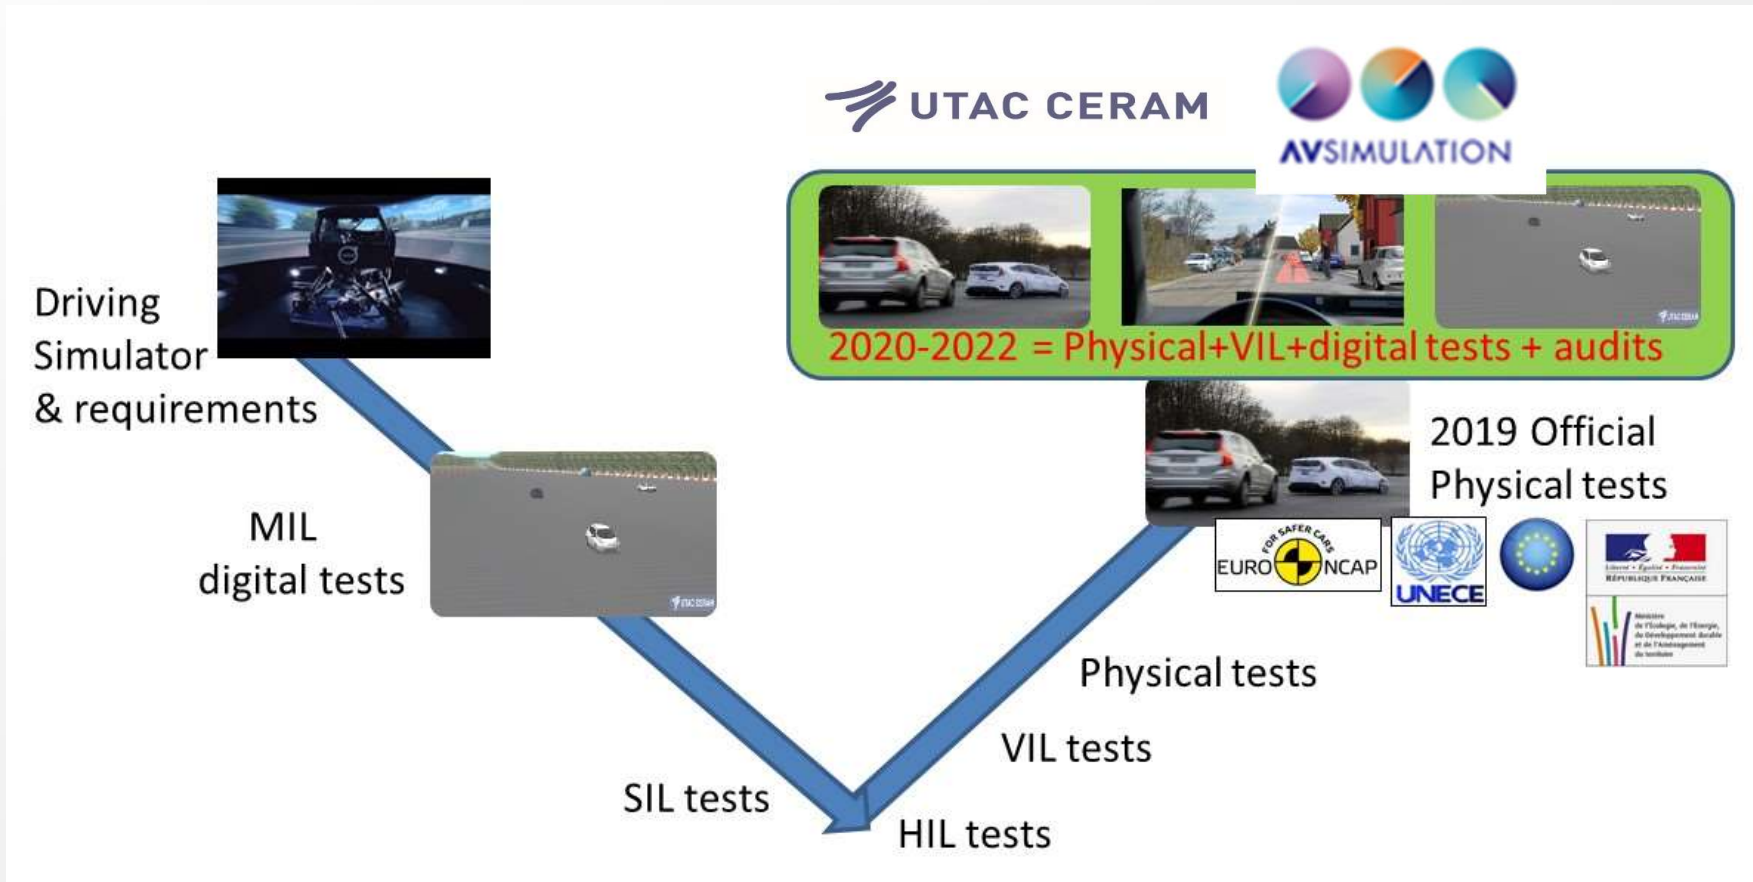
UTAC CERAM

AVSIMULATION

2020-2022 = Physical+VIL+digital tests + audits

Driving Simulator & requirements

MIL digital tests

2019 Official Physical tests

EURO NCAP FOR SAFER CARS

UNECE

Liberté • Égalité • Fraternité
RÉPUBLIQUE FRANÇAISE

Ministère de l'Écologie, de l'Énergie, du Développement durable et de l'Aménagement du territoire

Physical tests

VIL tests

SIL tests

HIL tests